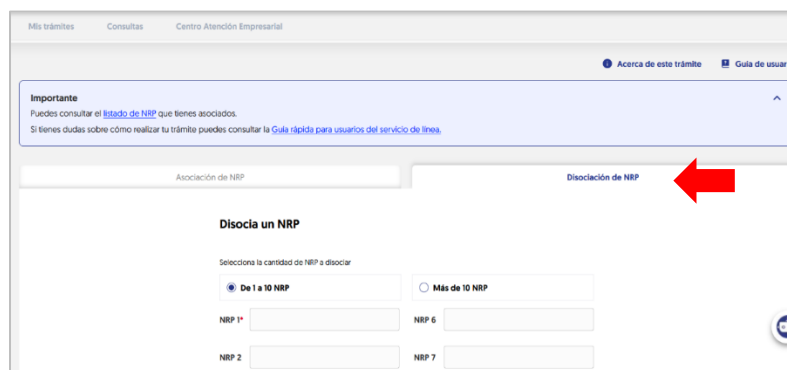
Mis trámites Consultas Centro Atención Empresarial

Acerca de este trámite Guía de usuar

Importante

Puedes consultar el listado de NRP que tienes asociados.

Si tienes dudas sobre cómo realizar tu trámite puedes consultar la Guía rápida para usuarios del servicio de línea.

Asociación de NRP

Disociación de NRP

Disocia un NRP

Selecciona la cantidad de NRP a disociar

De 1 a 10 NRP

Más de 10 NRP

NRP 1*

NRP 6

NRP 2

NRP 7